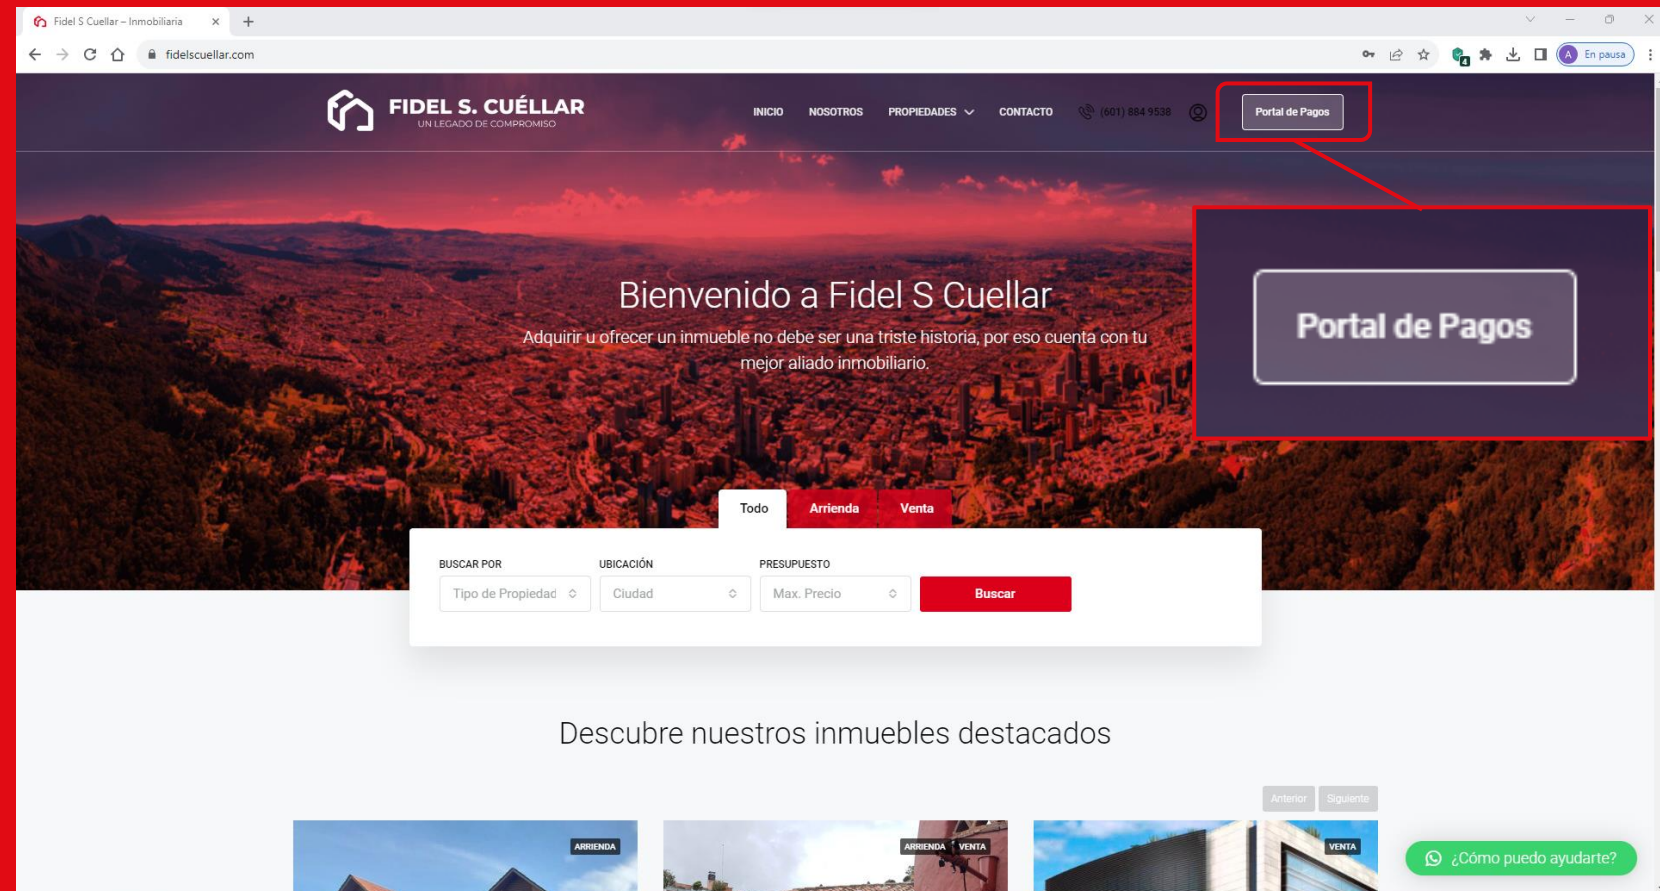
Fidel S Cuellar – Inmobiliaria

fidelscuellar.com

En pausa

FIDEL S. CUÉLLAR
UN LEGADO DE COMPROMISO

INICIO NOSOTROS PROPIEDADES CONTACTO (601) 884 9538

Portal de Pagos

Portal de Pagos

Bienvenido a Fidel S Cuellar

Adquirir u ofrecer un inmueble no debe ser una triste historia, por eso cuenta con tu mejor aliado inmobiliario.

Todo Arrienda Venta

BUSCAR POR
Tipo de Propiedad

UBICACIÓN
Ciudad

PRESUPUESTO
Max. Precio

Buscar

Descubre nuestros inmuebles destacados

Anterior Siguiente

ARRIENDA

ARRIENDA VENTA

VENTA

¿Cómo puedo ayudarte?